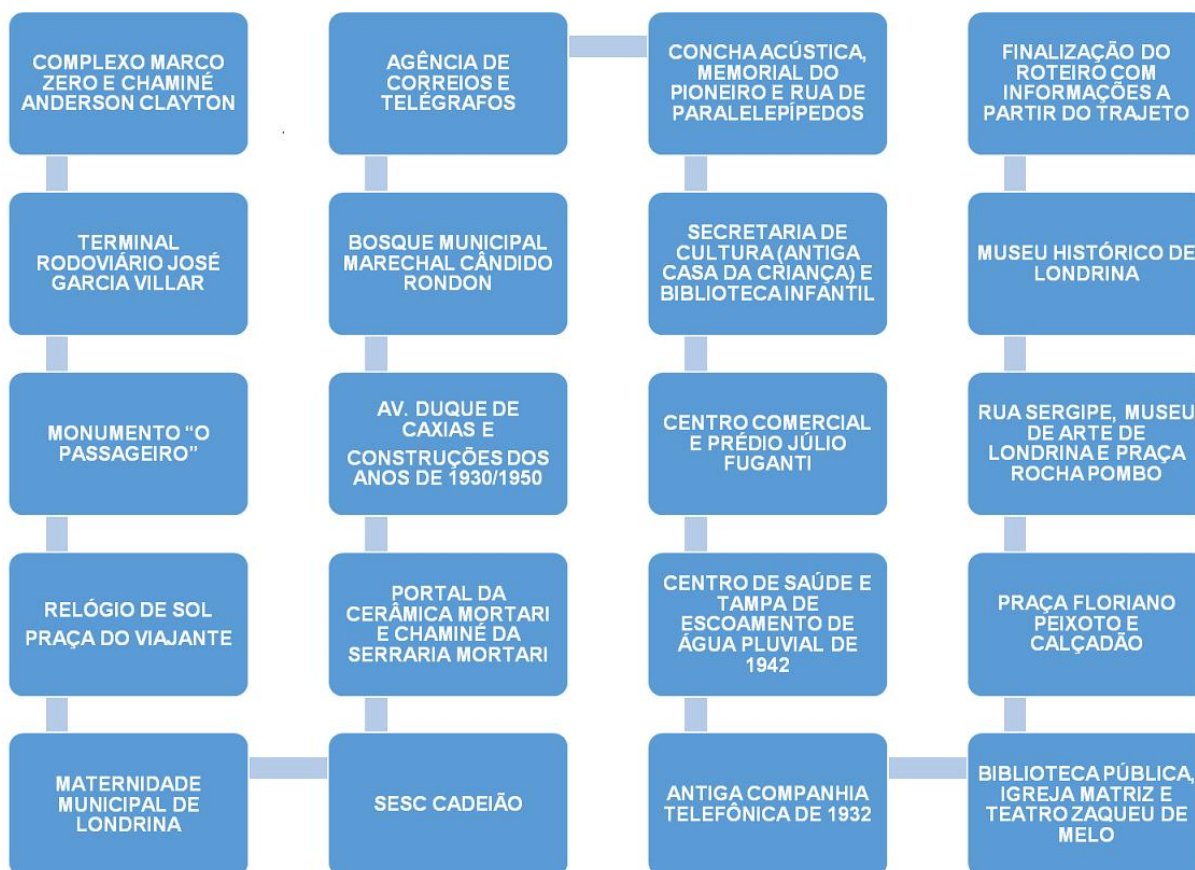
COMPLEXO MARCO ZERO E CHAMINÉ ANDERSON CLAYTON

TERMINAL RODOVIÁRIO JOSÉ GARCIA VILLAR

MONUMENTO “O PASSAGEIRO”

RELÓGIO DE SOL PRAÇA DO VIAJANTE

MATERNIDADE MUNICIPAL DE LONDRINA

SESC CADEIÃO

PORTAL DA CERÂMICA MORTARI E CHAMINÉ DA SERRARIA MORTARI

AV. DUQUE DE CAXIAS E CONSTRUÇÕES DOS ANOS DE 1930/1950

BOSQUE MUNICIPAL MARECHAL CÂNDIDO RONDON

AGÊNCIA DE CORREIOS E TELÉGRAFOS

CONCHA ACÚSTICA, MEMORIAL DO PIONEIRO E RUA DE PARALELEPÍPEDOS

SECRETARIA DE CULTURA (ANTIGA CASA DA CRIANÇA) E BIBLIOTECA INFANTIL

CENTRO COMERCIAL E PRÉDIO JÚLIO FUGANTI

CENTRO DE SAÚDE E TAMPA DE ESCOAMENTO DE ÁGUA PLUVIAL DE 1942

ANTIGA COMPANHIA TELEFÔNICA DE 1932

BIBLIOTECA PÚBLICA, IGREJA MATRIZ E TEATRO ZAQUEU DE MELO

PRAÇA FLORIANO PEIXOTO E CALÇADÃO

RUA SERGIPE, MUSEU DE ARTE DE LONDRINA E PRAÇA ROCHA POMBO

MUSEU HISTÓRICO DE LONDRINA

FINALIZAÇÃO DO ROTEIRO COM INFORMAÇÕES A PARTIR DO TRAJETO